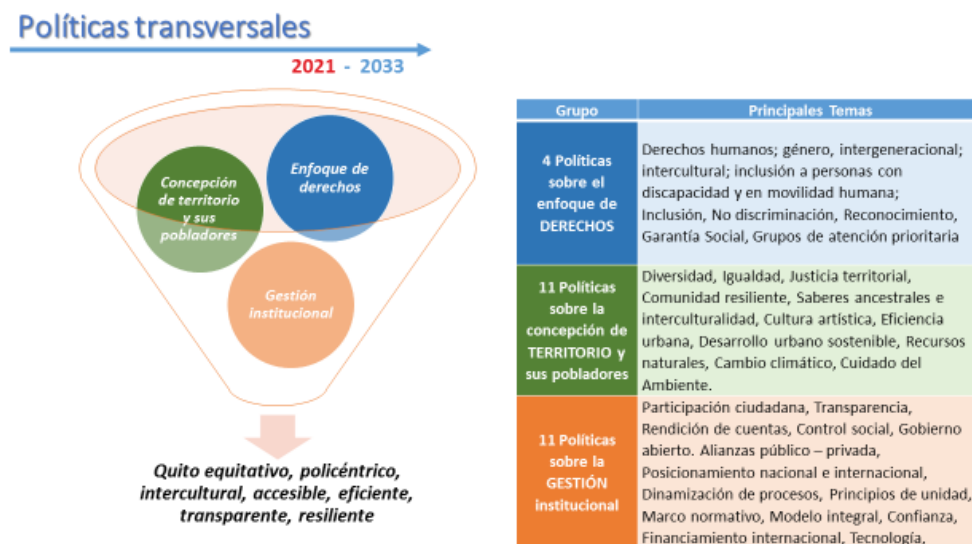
Políticas transversales

2021 - 2033

Concepción de territorio y sus pobladores

Enfoque de derechos

Gestión institucional

Quito equitativo, policéntrico, intercultural, accesible, eficiente, transparente, resiliente

| Grupo | Principales Temas |
|---|---|
| 4 Políticas sobre el enfoque de DERECHOS | Derechos humanos; género, intergeneracional; intercultural; inclusión a personas con discapacidad y en movilidad humana; Inclusión, No discriminación, Reconocimiento, Garantía Social, Grupos de atención prioritaria |
| 11 Políticas sobre la concepción de TERRITORIO y sus pobladores | Diversidad, Igualdad, Justicia territorial, Comunidad resiliente, Saberes ancestrales e interculturalidad, Cultura artística, Eficiencia urbana, Desarrollo urbano sostenible, Recursos naturales, Cambio climático, Cuidado del Ambiente. |
| 11 Políticas sobre la GESTIÓN institucional | Participación ciudadana, Transparencia, Rendición de cuentas, Control social, Gobierno abierto. Alianzas público – privada, Posicionamiento nacional e internacional, Dinamización de procesos, Principios de unidad, Marco normativo, Modelo integral, Confianza, Financiamiento internacional, Tecnología, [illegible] |